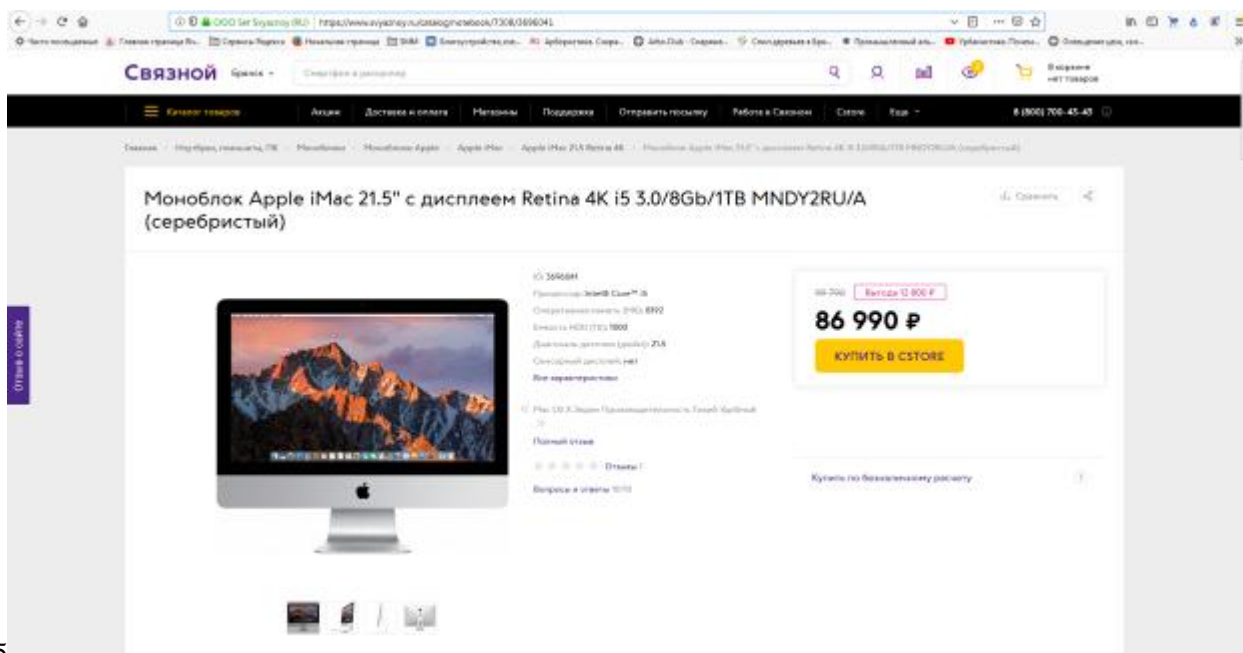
Связной Брянск

Каталог товаров | Акции | Доставка и оплата | Магазины | Поддержка | Отправить посылку | Работа в Связном | Cstore | Еще

8 (800) 700-43-43

Моноблок Apple iMac 21.5" с дисплеем Retina 4K i5 3.0/8Gb/1TB MNDY2RU/A (серебристый)

Сравнить

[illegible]

Выгода 12 800 ₽

86 990 ₽

КУПИТЬ В CSTORE

Полный отзыв

Отзывы

Вопросы и ответы

Купить по безналичному расчету

Отзыв о сайте